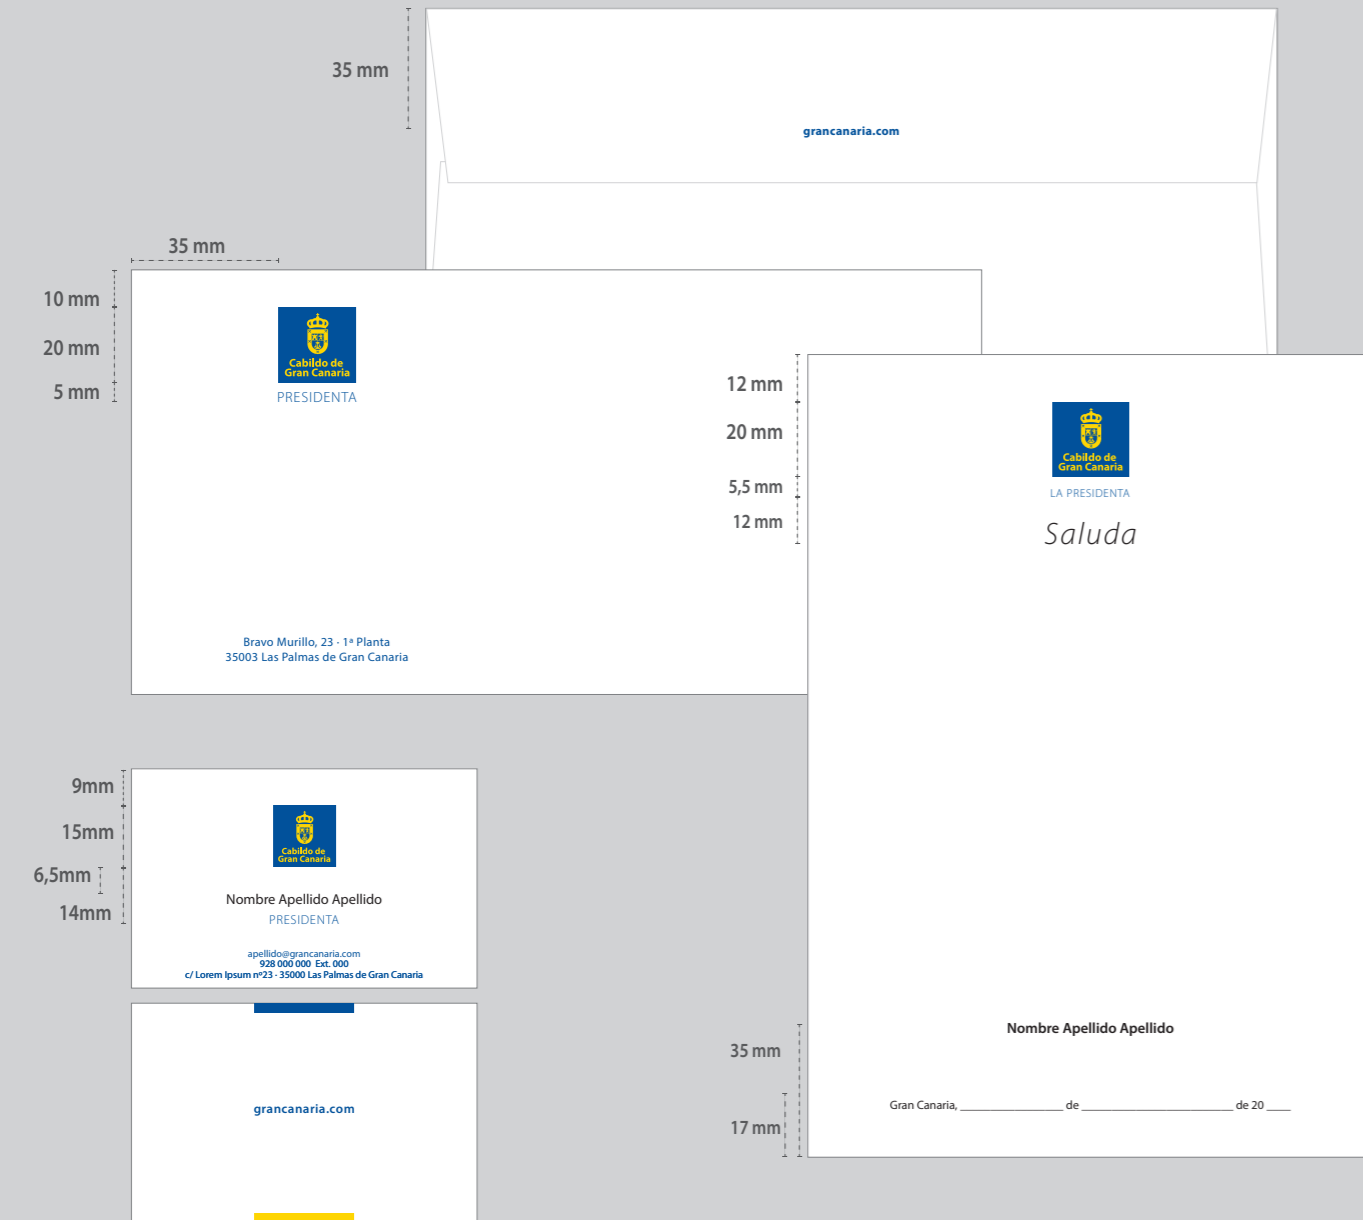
35 mm

grancanaria.com

35 mm

10 mm

20 mm

5 mm

Cabildo de Gran Canaria

PRESIDENTA

Bravo Murillo, 23 · 1ª Planta
35003 Las Palmas de Gran Canaria

12 mm

20 mm

5,5 mm

12 mm

Cabildo de Gran Canaria

LA PRESIDENTA

Saluda

9mm

15mm

6,5mm

14mm

Cabildo de Gran Canaria

Nombre Apellido Apellido

PRESIDENTA

apellido@grancanaria.com
928 000 000 Ext. 000
c/ Lorem Ipsum nº23 · 35000 Las Palmas de Gran Canaria

grancanaria.com

Nombre Apellido Apellido

35 mm

17 mm

Gran Canaria, ________________ de ________________________ de 20 ____